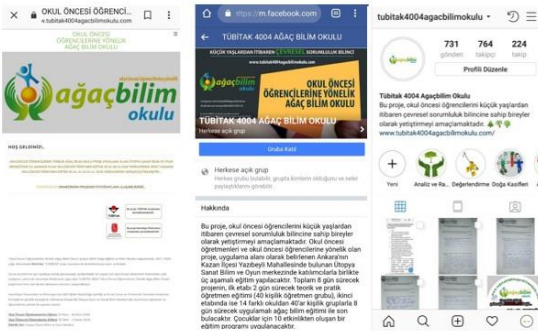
OKUL ÖNCESİ ÖĞRENCİ...
v.tubitak4004agacbilim.com

OKUL ÖNCESİ ÖĞRENCİLERİNE YÖNELİK AĞAÇ BİLİM OKULU

ağaçbilim okulu

HOŞ GELDİNİZ

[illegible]

https://m.facebook.com

TÜBİTAK 4004 AĞAÇ BİLİM OKULU

KÜÇÜK YAŞLARDAN İTİBAREN ÇEVRESEL SORUMLULUK BİLİNCİ

ağaçbilim okulu

OKUL ÖNCESİ ÖĞRENCİLERİNE YÖNELİK AĞAÇ BİLİM OKULU

TÜBİTAK 4004 AĞAÇ BİLİM OKULU
Herkese açık grup

Gruba Katıl

Herkese açık grup
Herkes gruba kimlerin üye olduğunu ve neler paylaşıldığını görebilir.

Hakkında

Bu proje, okul öncesi öğrencilerini küçük yaşlardan itibaren çevresel sorumluluk bilincine sahip bireyler olarak yetiştirmeyi amaçlamaktadır. Okul öncesi öğretmenleri ve okul öncesi öğrencilere yönelik olan proje, uygulama alanı olarak belirlenen Ankara'nın Kazan İlçesi Yazıbeyli Mahallesinde bulunan Showa Sanat Bilim ve Oyun merkezinde katılımcılarla birlikte üç aşamalı eğitim yapılacaktır. Toplam 8 gün sürecek projenin, ilk etabı 2 gün sürecek teorik ve pratik öğretmen eğitimi (40 kişilik öğretmen grubu), ikinci etabında ise 14 farklı okuldan 40'ar kişilik gruplarla 8 gün sürecek uygulamalı ağaç bilim eğitimi ile son bulacaktır. Çocuklar için 10 etkinlikten oluşan bir eğitim programı uygulanacaktır.

tubitak4004agacbilimokulu

731 gönderi
764 takipçi
224 takip

Profili Düzenle

Tübitak 4004 Ağaçbilim Okulu
Bu proje, okul öncesi öğrencilerini küçük yaşlardan itibaren çevresel sorumluluk bilincine sahip bireyler olarak yetiştirmeyi amaçlamaktadır.
www.tubitak4004agacbilim.com/

Yeni
Analiz ve Ra...
Değerlendirme
Doğa Kaşifleri